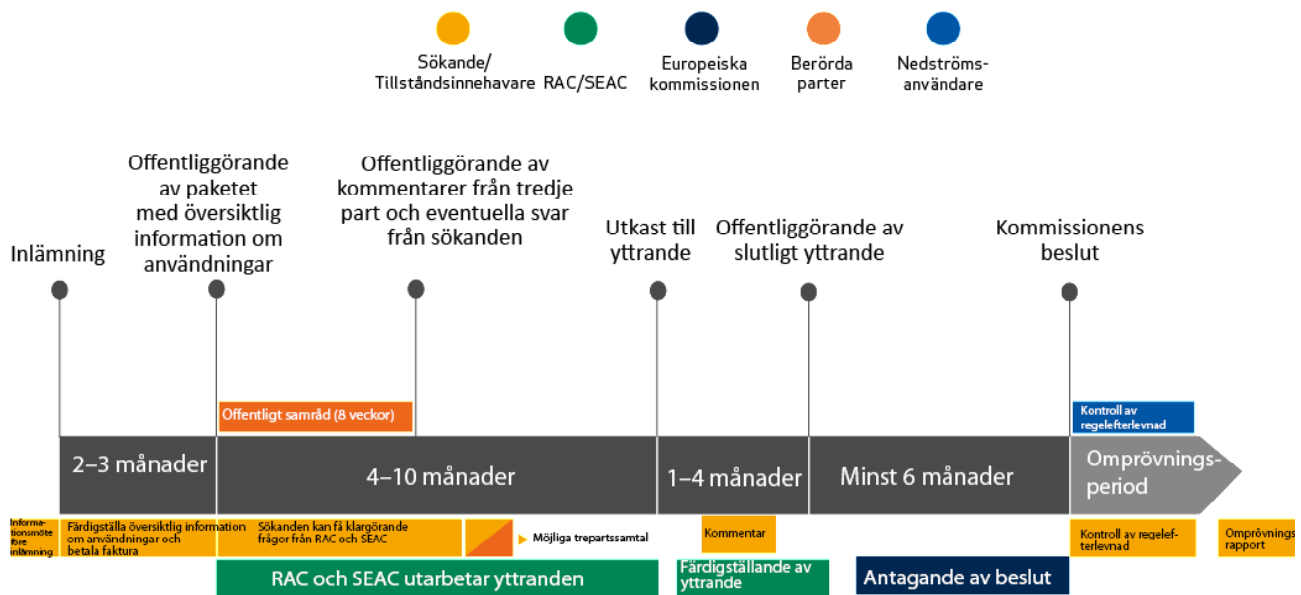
Sökande/ Tillståndsinnehavare

RAC/SEAC

Europeiska kommissionen

Berörda parter

Nedströmsanvändare

Inlämning

Offentliggörande av paketet med översiktlig information om användningar

Offentliggörande av kommentarer från tredje part och eventuella svar från sökanden

Utkast till yttrande

Offentliggörande av slutligt yttrande

Kommissionens beslut

Offentligt samråd (8 veckor)

Kontroll av regelefterlevnad

2–3 månader

4–10 månader

1–4 månader

Minst 6 månader

Omprövningsperiod

Informationsmöte före inlämning

Färdigställa översiktlig information om användningar och betala faktura

Sökanden kan få klargörande frågor från RAC och SEAC

Möjliga trepartssamtal

Kommentar

Kontroll av regelefterlevnad

Omprövningsrapport

RAC och SEAC utarbetar yttranden

Färdigställande av yttrande

Antagande av beslut